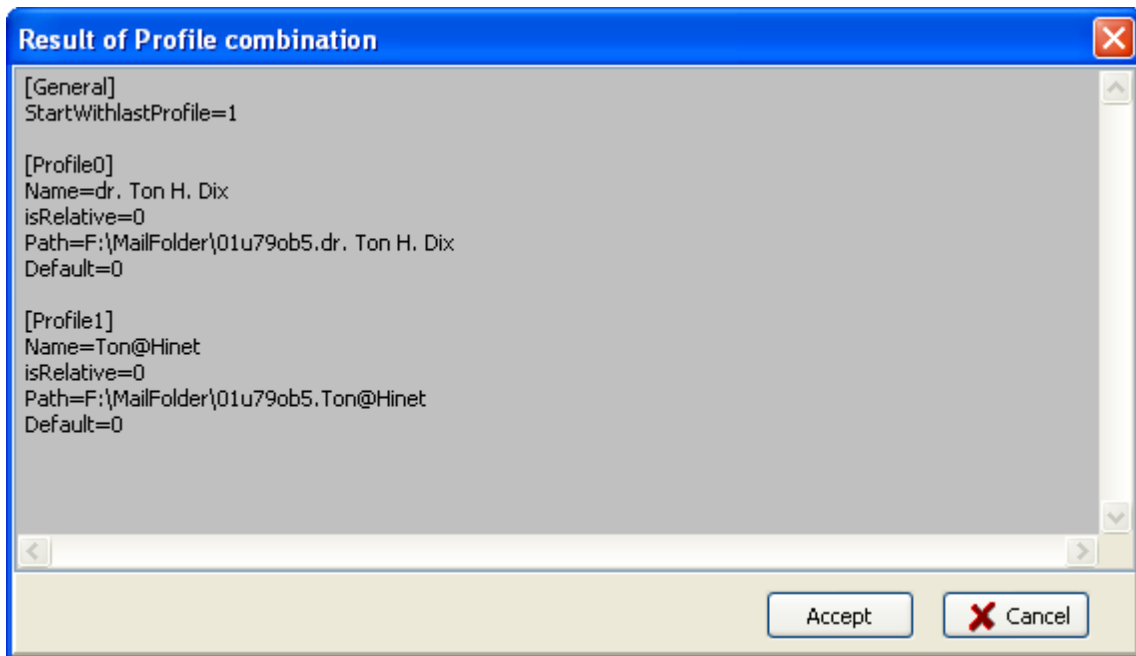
Result of Profile combination

[General]
StartWithlastProfile=1

[Profile0]
Name=dr. Ton H. Dix
isRelative=0
Path=F:\MailFolder\01u79ob5.dr. Ton H. Dix
Default=0

[Profile1]
Name=Ton@Hinet
isRelative=0
Path=F:\MailFolder\01u79ob5.Ton@Hinet
Default=0

Accept
Cancel